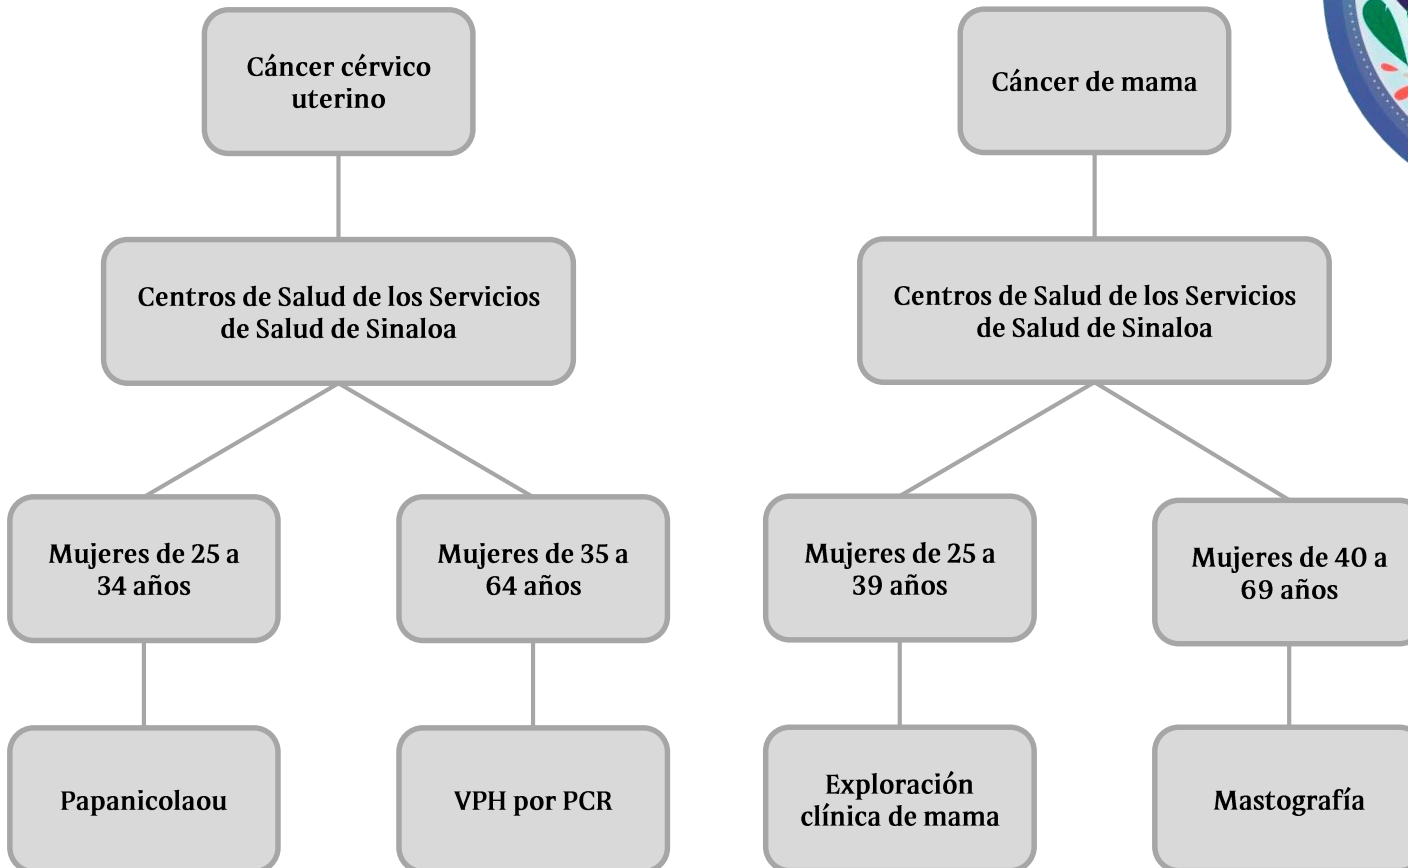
Cáncer cérvico uterino

Centros de Salud de los Servicios de Salud de Sinaloa

Mujeres de 25 a 34 años

Mujeres de 35 a 64 años

Papanicolaou

VPH por PCR

Cáncer de mama

Centros de Salud de los Servicios de Salud de Sinaloa

Mujeres de 25 a 39 años

Mujeres de 40 a 69 años

Exploración clínica de mama

Mastografía